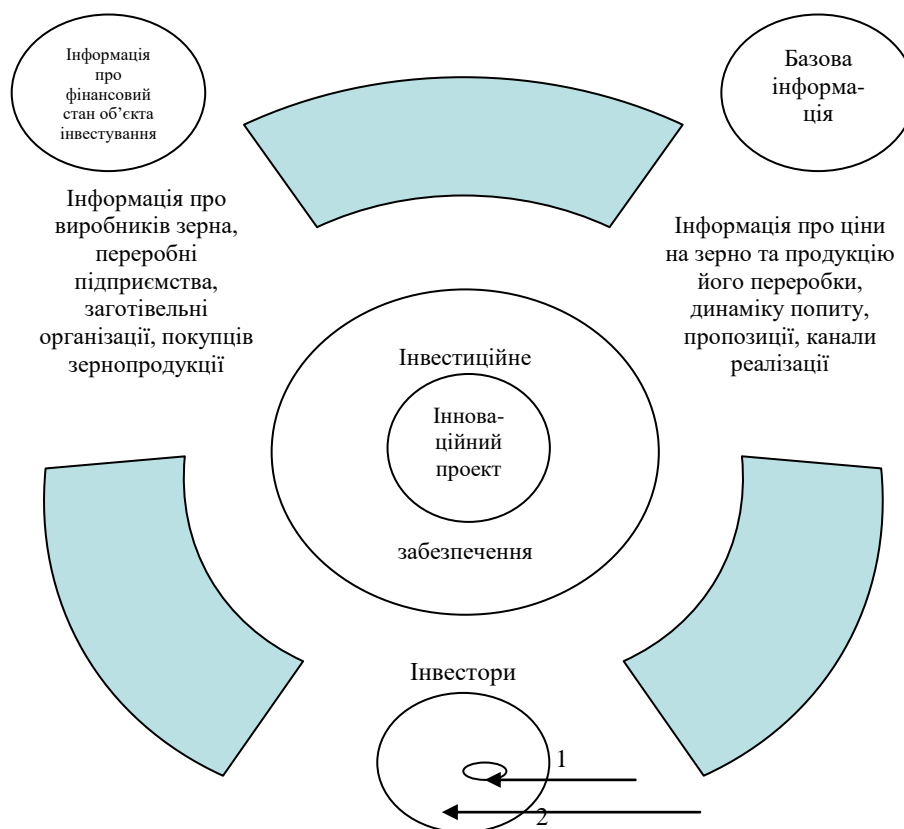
Інформація про фінансовий стан об'єкта інвестування

Базова інформація

Інформація про виробників зерна, переробні підприємства, заготівельні організації, покупців зернопродукції

Інформація про ціни на зерно та продукцію його переробки, динаміку попиту, пропозиції, канали реалізації

Інвестиційне

Інноваційний проект

забезпечення

Інвестори

1

2